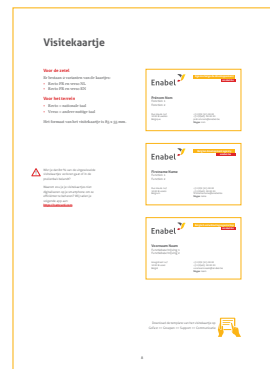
Visitekaartje

Voor de zetel
- Blanco FR en verso NL
- Blanco EN en verso EN

Voor het terrein
- Recto = nationale taal
- Verso = andere werktaal

Het formaat van het visitekaartje is 85 x 55 mm.

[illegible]

Enabel
Voornaam Naam
Functie 1
Functie 2

Enabel
Voornaam Naam
Functie 1
Functie 2

Enabel
Voornaam Naam

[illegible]

6